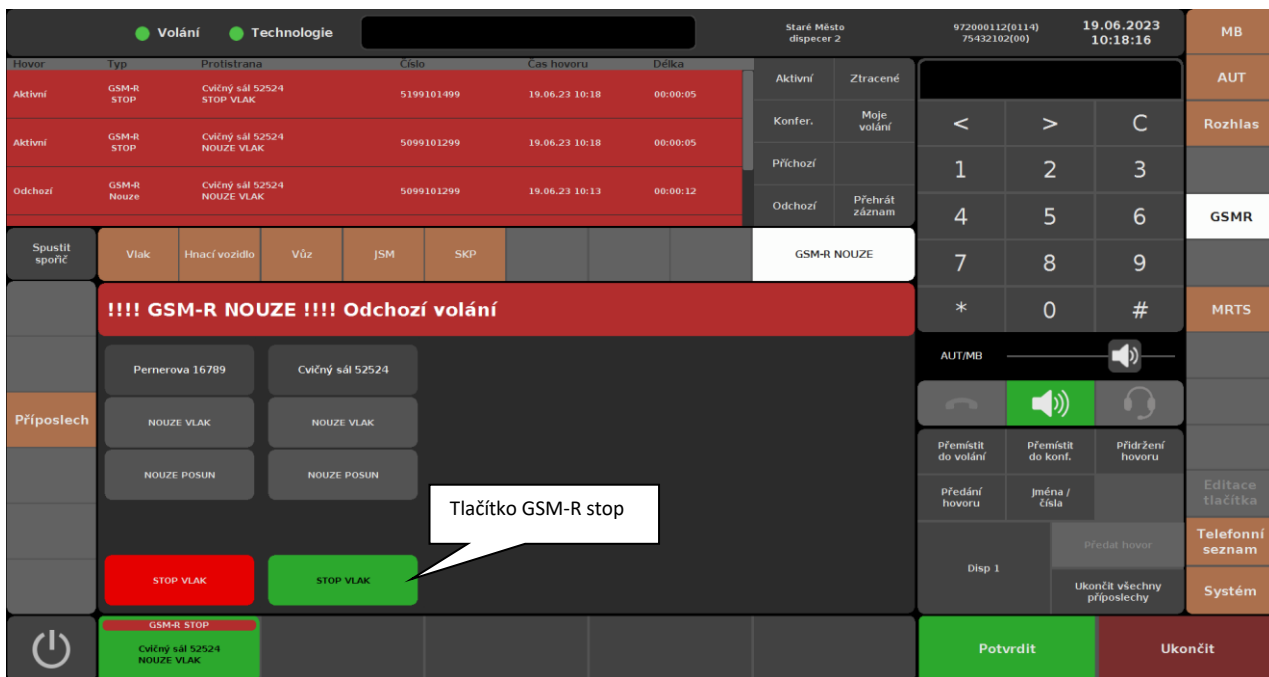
Volání Technologie

Staré Město dispecer 2

972000112(0114) 75432102(00)

19.06.2023 10:18:16

MB

| Hovor | Typ | Protistrana | Číslo | Čas hovoru | Délka |
|---|---|---|---|---|---|
| Aktivní | GSM-R STOP | Cvičný sál 52524 STOP VLAK | 5199101499 | 19.06.23 10:18 | 00:00:05 |
| Aktivní | GSM-R STOP | Cvičný sál 52524 NOUZE VLAK | 5099101299 | 19.06.23 10:18 | 00:00:05 |
| Odchozí | GSM-R Nouze | Cvičný sál 52524 NOUZE VLAK | 5099101299 | 19.06.23 10:13 | 00:00:12 |

Aktivní
Ztracené
Konfer.
Moje volání
Příchozí
Odchozí
Přehrát záznam

AUT
Rozhlas
GSMR
MRTS

< > C
1 2 3
4 5 6
7 8 9
* 0 #

Spustit spořič
Vlak
Hnací vozidlo
Vůz
JSM
SKP
GSM-R NOUZE

!!!! GSM-R NOUZE !!!! Odchozí volání

Příposlech

Pernerova 16789
Cvičný sál 52524
NOUZE VLAK
NOUZE VLAK
NOUZE POSUN
NOUZE POSUN

Tlačítko GSM-R stop

STOP VLAK
STOP VLAK

AUT/MB

Přemístit do volání
Přemístit do konf.
Přidržení hovoru
Předání hovoru
Jména / čísla
Editace tlačítka
Disp 1
Předat hovor
Telefonní seznam
Ukončit všechny příposlechy
Systém

GSM-R STOP
Cvičný sál 52524
NOUZE VLAK

Potvrdit
Ukončit